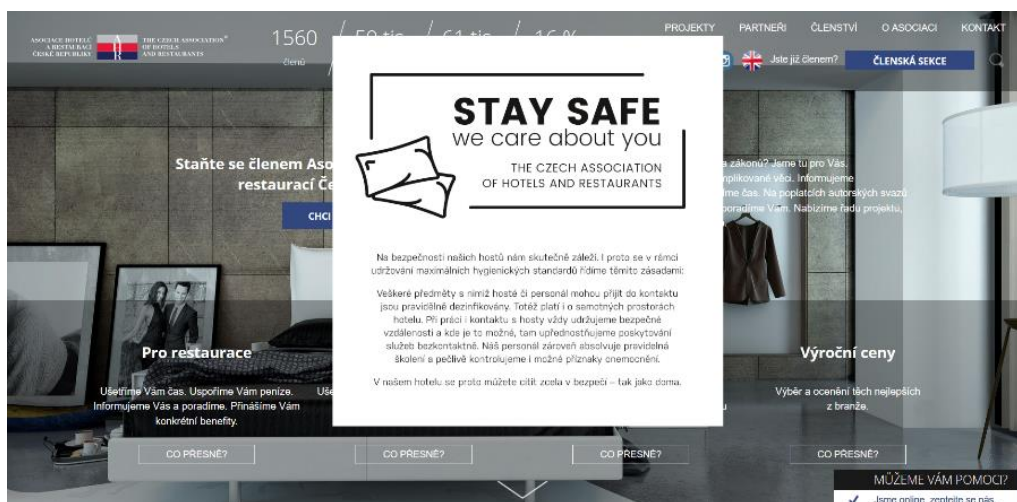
ASOCIACE HOTELŮ A RESTAURACÍ ČESKÉ REPUBLIKY

THE CZECH ASSOCIATION OF HOTELS AND RESTAURANTS

1560 členů / 50 tis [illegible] / 61 tis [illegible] / 16 % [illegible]

PROJEKTY PARTNEŘI ČLENSTVÍ O ASOCIACI KONTAKT

Jste již členem? ČLENSKÁ SEKCE

Staňte se členem Aso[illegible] restaurací Če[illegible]

CHCI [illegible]

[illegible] a zákonů? Jsme tu pro Vás. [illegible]mplikované věci. Informujeme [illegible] čas. Na poplatcích autorských svazů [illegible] poradíme Vám. Nabízíme řadu projektů.

STAY SAFE
we care about you

THE CZECH ASSOCIATION OF HOTELS AND RESTAURANTS

Na bezpečnosti našich hostů nám skutečně záleží. I proto se v rámci udržování maximálních hygienických standardů řídíme těmito zásadami:

Veškeré předměty s nimiž hosté či personál mohou přijít do kontaktu jsou pravidelně dezinfikovány. Totéž platí i o samotných prostorách hotelu. Při práci i kontaktu s hosty vždy udržujeme bezpečné vzdálenosti a kde je to možné, tam upřednostňujeme poskytování služeb bezkontaktně. Náš personál zároveň absolvuje pravidelná školení a pečlivě kontrolujeme i možné příznaky onemocnění.

V našem hotelu se proto můžete cítit zcela v bezpečí – tak jako doma.

Pro restaurace

Ušetříme Vám čas. Uspoříme Vám peníze. Informujeme Vás a poradíme. Přinášíme Vám konkrétní benefity.

Výroční ceny

Výběr a ocenění těch nejlepších z branže.

CO PŘESNĚ? CO PŘESNĚ? CO PŘESNĚ? CO PŘESNĚ?

MŮŽEME VÁM POMOCI?

Jsme online, zeptejte se nás